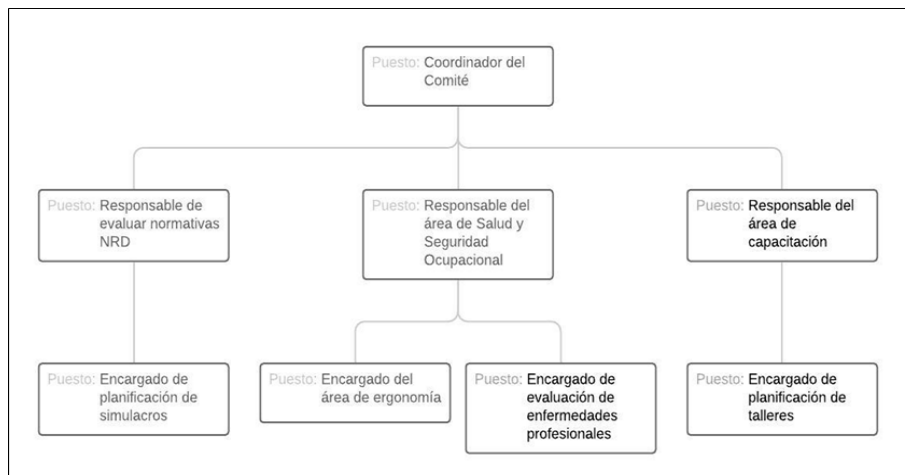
Puesto: Coordinador del Comité

Puesto: Responsable de evaluar normativas NRD

Puesto: Responsable del área de Salud y Seguridad Ocupacional

Puesto: Responsable del área de capacitación

Puesto: Encargado de planificación de simulacros

Puesto: Encargado del área de ergonomía

Puesto: Encargado de evaluación de enfermedades profesionales

Puesto: Encargado de planificación de talleres